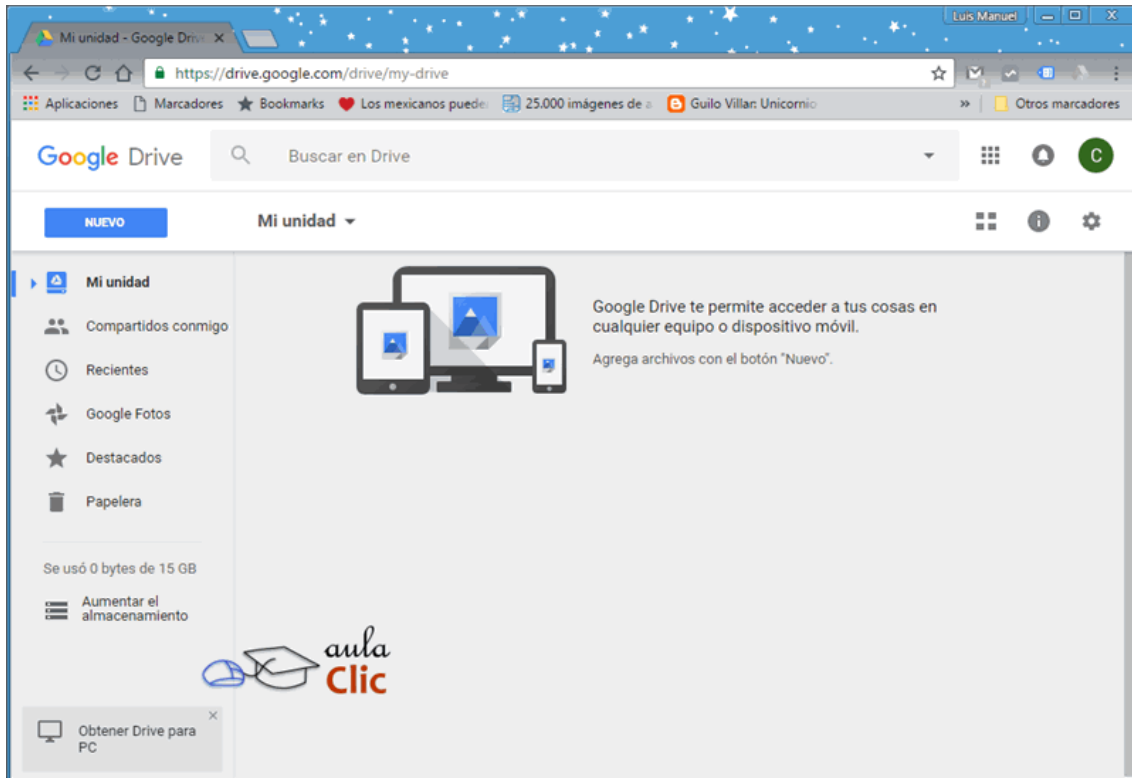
Luis Manuel

Mi unidad - Google Driv ×

https://drive.google.com/drive/my-drive

Aplicaciones Marcadores Bookmarks Los mexicanos puede 25.000 imágenes de a Guilo Villar: Unicornio » Otros marcadores

Google Drive

Buscar en Drive

C

NUEVO

Mi unidad

Mi unidad

Compartidos conmigo

Recientes

Google Fotos

Destacados

Papelera

Se usó 0 bytes de 15 GB

Aumentar el almacenamiento

Obtener Drive para PC

×

Google Drive te permite acceder a tus cosas en cualquier equipo o dispositivo móvil.

Agrega archivos con el botón "Nuevo".

aula Clic